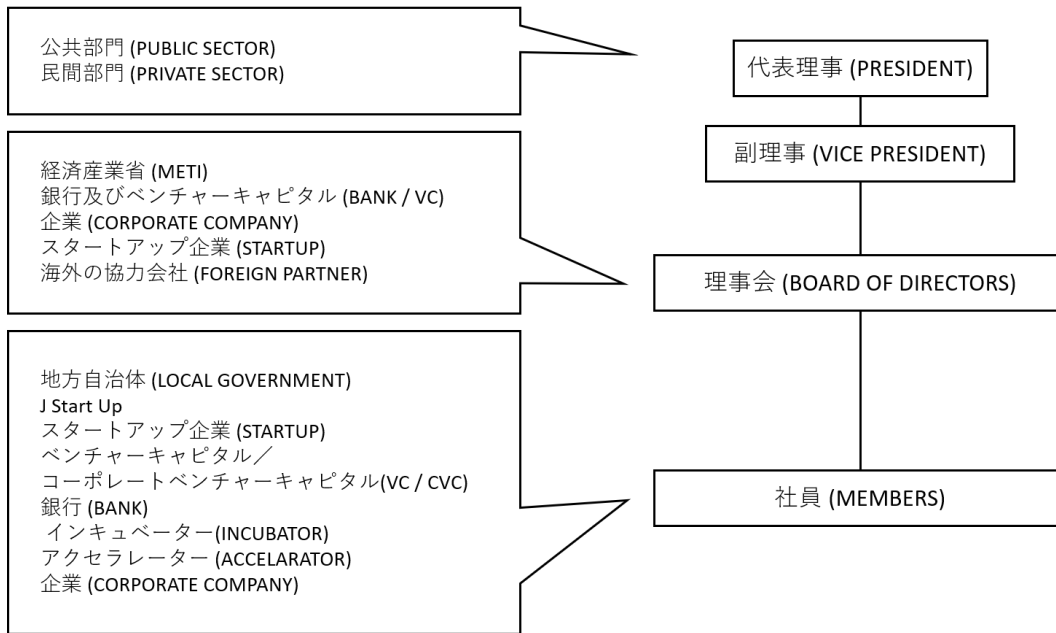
公共部門 (PUBLIC SECTOR)
民間部門 (PRIVATE SECTOR)

代表理事 (PRESIDENT)

副理事 (VICE PRESIDENT)

経済産業省 (METI)
銀行及びベンチャーキャピタル (BANK / VC)
企業 (CORPORATE COMPANY)
スタートアップ企業 (STARTUP)
海外の協力会社 (FOREIGN PARTNER)

理事会 (BOARD OF DIRECTORS)

地方自治体 (LOCAL GOVERNMENT)
J Start Up
スタートアップ企業 (STARTUP)
ベンチャーキャピタル／
コーポレートベンチャーキャピタル(VC / CVC)
銀行 (BANK)
インキュベーター(INCUBATOR)
アクセラレーター (ACCELARATOR)
企業 (CORPORATE COMPANY)

社員 (MEMBERS)